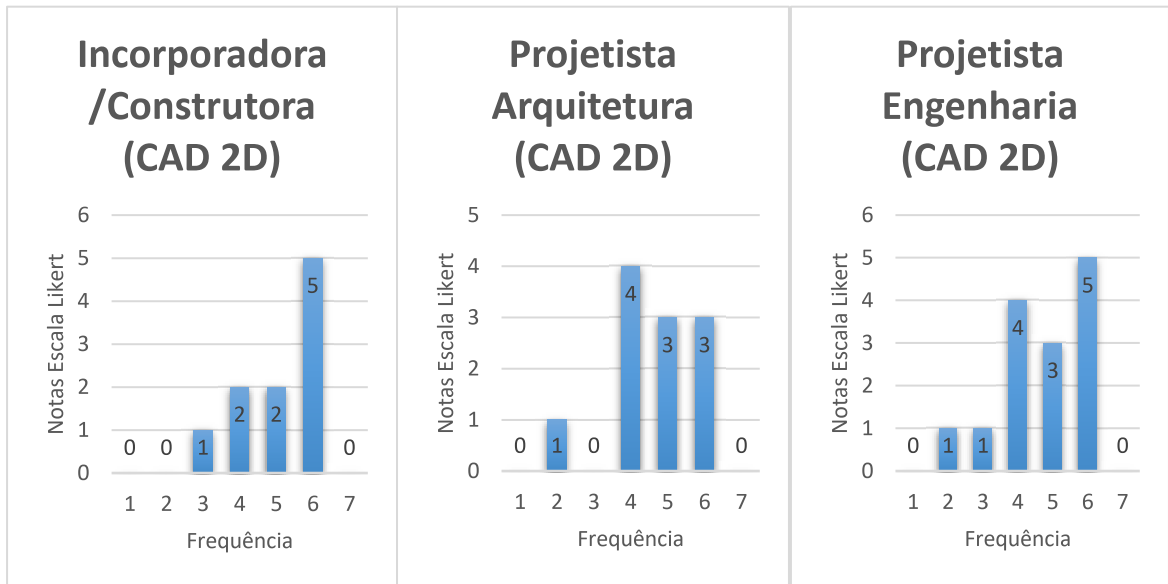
Incorporadora /Construtora (CAD 2D)

6
5
4
3
2
1
0

Notas Escala Likert

0 0 1 2 2 5 0

1 2 3 4 5 6 7

Frequência

Projetista Arquitetura (CAD 2D)

5
4
3
2
1
0

Notas Escala Likert

0 1 0 4 3 3 0

1 2 3 4 5 6 7

Frequência

Projetista Engenharia (CAD 2D)

6
5
4
3
2
1
0

Notas Escala Likert

0 1 1 4 3 5 0

1 2 3 4 5 6 7

Frequência